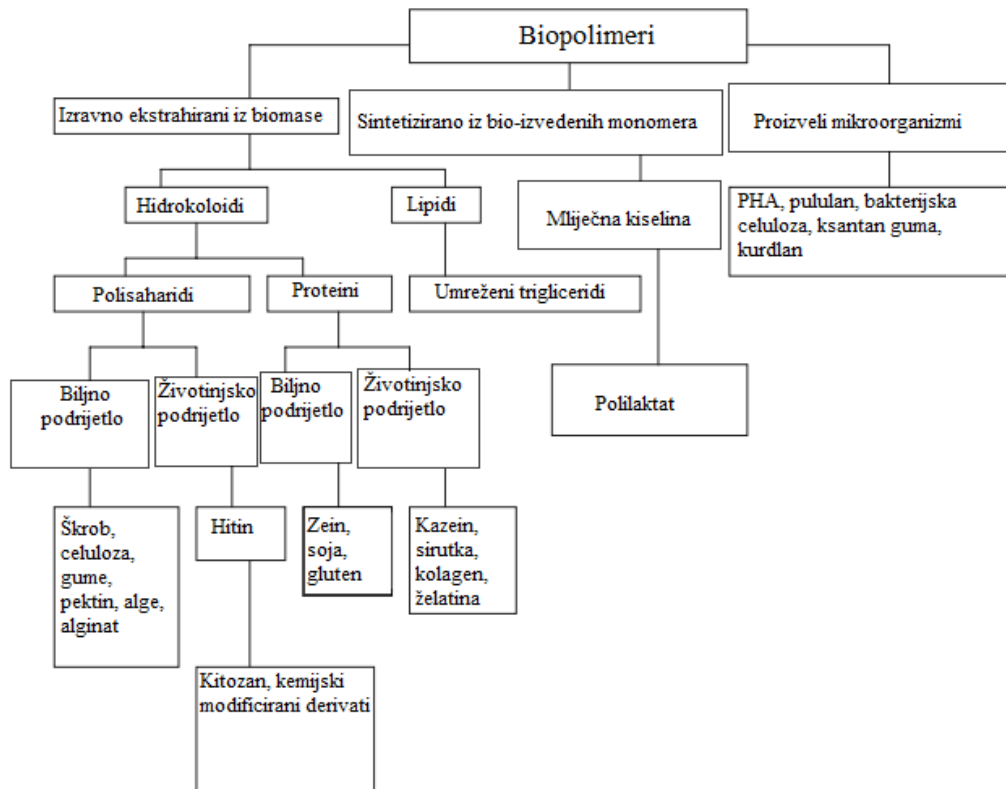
Biopolimeri

Izravno ekstrahirani iz biomase

Sintetizirano iz bio-izvedenih monomera

Proizveli mikroorganizmi

Hidrokoloidi

Lipidi

Mliječna kiselina

PHA, pululan, bakterijska celuloza, ksantan guma, kurdlan

Polisaharidi

Proteini

Umreženi trigliceridi

Biljno podrijetlo

Životinjsko podrijetlo

Biljno podrijetlo

Životinjsko podrijetlo

Polilaktat

Škrob, celuloza, gume, pektin, alge, alginat

Hitin

Zein, soja, gluten

Kazein, sirutka, kolagen, želatina

Kitozan, kemijski modificirani derivati